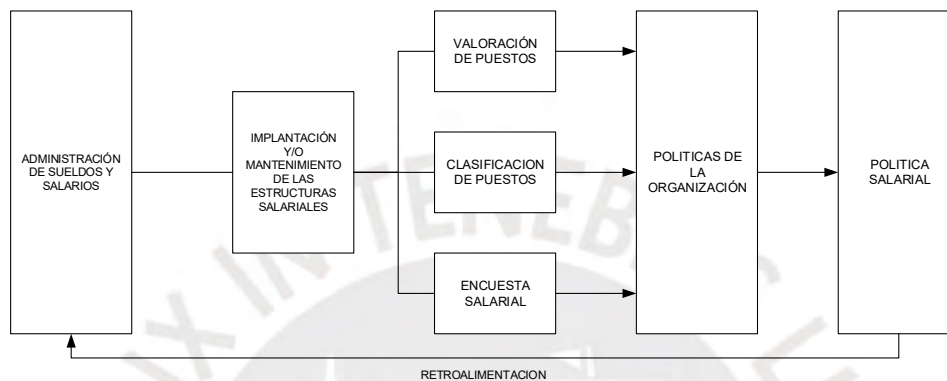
ADMINISTRACIÓN DE SUELDOS Y SALARIOS

IMPLANTACIÓN Y/O MANTENIMIENTO DE LAS ESTRUCTURAS SALARIALES

VALORACIÓN DE PUESTOS

CLASIFICACION DE PUESTOS

ENCUESTA SALARIAL

POLITICAS DE LA ORGANIZACIÓN

POLITICA SALARIAL

RETROALIMENTACION